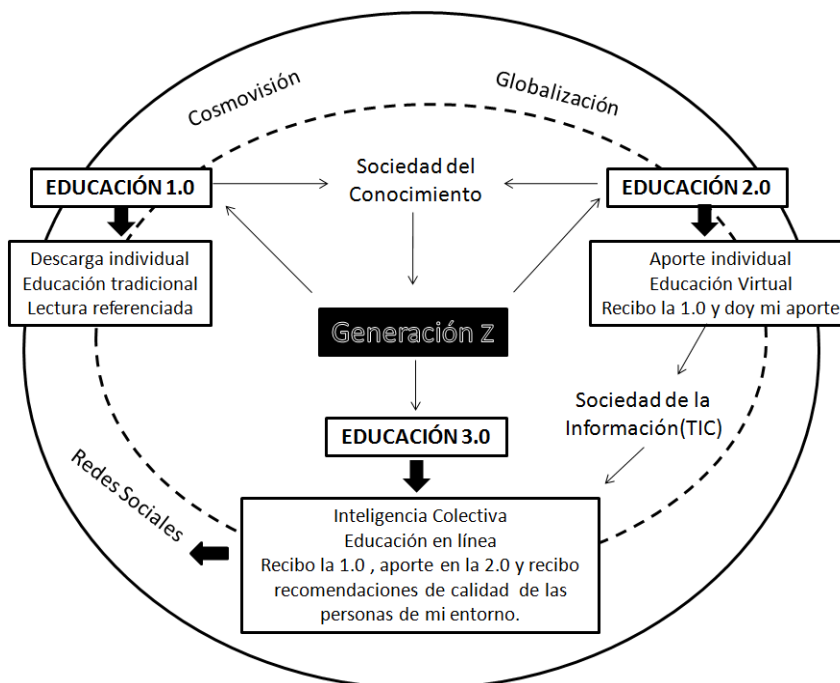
Cosmovisión

Globalización

EDUCACIÓN 1.0

Sociedad del Conocimiento

EDUCACIÓN 2.0

Descarga individual
Educación tradicional
Lectura referenciada

Generación Z

Aporte individual
Educación Virtual
Recibo la 1.0 y doy mi aporte

Sociedad de la Información(TIC)

EDUCACIÓN 3.0

Redes Sociales

Inteligencia Colectiva
Educación en línea
Recibo la 1.0 , aporte en la 2.0 y recibo recomendaciones de calidad de las personas de mi entorno.